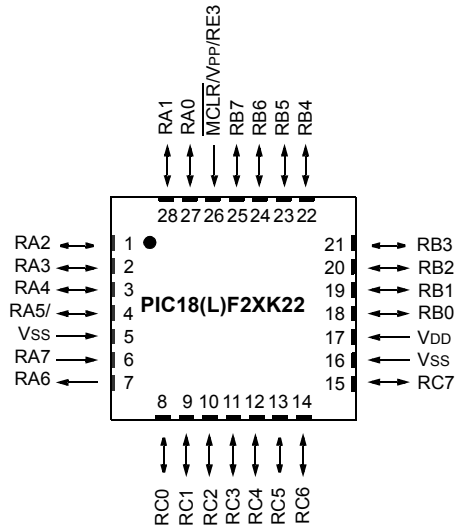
RA1
RA0
$\overline{MCLR}$/VPP/RE3
RB7
RB6
RB5
RB4

28 27 26 25 24 23 22

RA2 1
RA3 2
RA4 3
RA5/ 4
VSS 5
RA7 6
RA6 7

PIC18(L)F2XK22

21 RB3
20 RB2
19 RB1
18 RB0
17 VDD
16 VSS
15 RC7

8 9 10 11 12 13 14

RC0
RC1
RC2
RC3
RC4
RC5
RC6